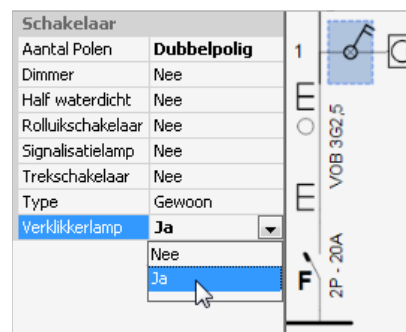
Schakelaar

| | |
|---|---|
| Aantal Polen | Dubbelpolig |
| Dimmer | Nee |
| Half waterdicht | Nee |
| Rolluikschakelaar | Nee |
| Signalisatielamp | Nee |
| Trekschakelaar | Nee |
| Type | Gewoon |
| Verklikkerlamp | Ja |

Nee
Ja

1
VOB 3G2,5
2P - 20A
F